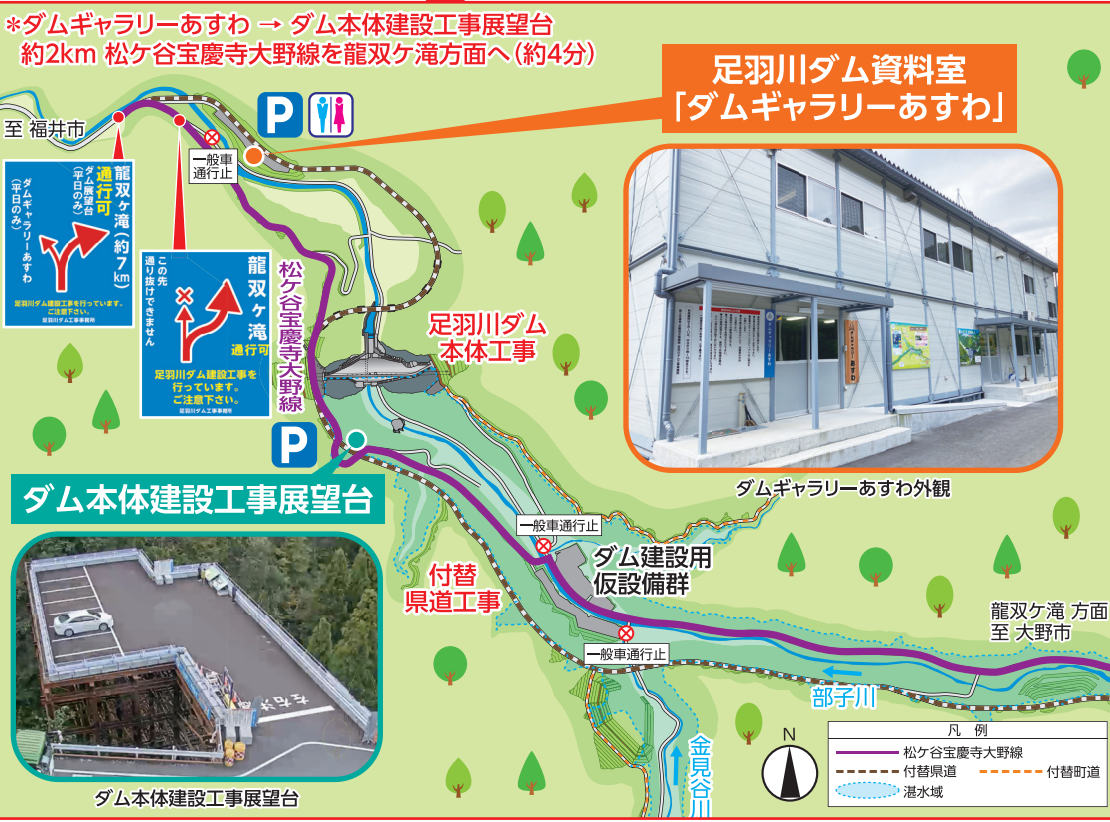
*ダムギャラリーあすわ → ダム本体建設工事展望台
約2km 松ケ谷宝慶寺大野線を龍双ケ滝方面へ（約4分）

足羽川ダム資料室
「ダムギャラリーあすわ」

至 福井市

一般車通行止

龍双ケ滝（約7km）
通行可
ダム展望台（平日のみ）
ダムギャラリーあすわ（平日のみ）
足羽川ダム建設工事を行っています。ご注意下さい。
足羽川ダム工事事務所

龍双ケ滝
通行可
この先通り抜けできません
足羽川ダム建設工事を行っています。ご注意下さい。
足羽川ダム工事事務所

松ケ谷宝慶寺大野線

足羽川ダム
本体工事

ダム本体建設工事展望台

ダムギャラリーあすわ外観

一般車通行止

ダム建設用
仮設備群

付替
県道工事

一般車通行止

龍双ケ滝 方面
至 大野市

部子川

金見谷川

N

ダム本体建設工事展望台

凡 例
松ケ谷宝慶寺大野線
付替県道
付替町道
湛水域